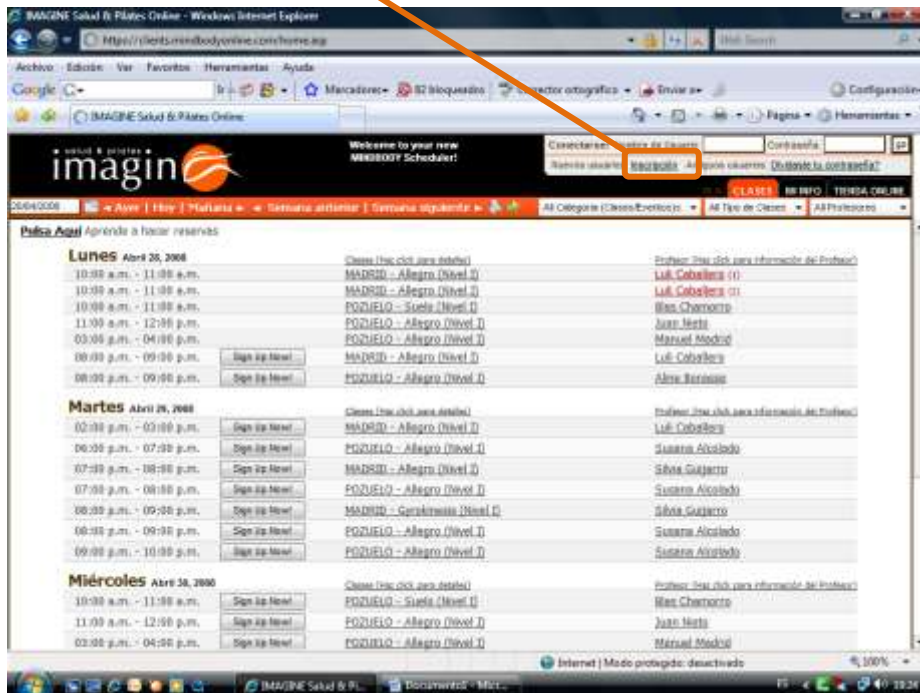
IMAGINE Salud & Pilates Online - Windows Internet Explorer

https://clients.mindbodyonline.com/home.asp

Archivo Edición Ver Favoritos Herramientas Ayuda

Google G-

Marcadores 82 bloqueados Corrector ortográfico Enviar a

Configuración

IMAGINE Salud & Pilates Online

Página Herramientas

salud & pilates
imagin

Welcome to your new MINDBODY Scheduler!

Conectarse: Nombre de Usuario Contraseña

Nuevos usuarios: Inscripción Antiguos usuarios: Olvidaste tu contraseña?

CLASES MI INFO TIENDA ONLINE

28/04/2008 « Ayer | Hoy | Mañana » « Semana anterior | Semana siguiente »

All Categoría (Clases/Eventos) All Tipo de Clases All Profesores

Pulsa Aquí Aprende a hacer reservas

Lunes Abril 28, 2008

Clases (Haz click para detalles) Profesor (Haz click para información del Profesor)

| | | | |
|---|---|---|---|
| 10:00 a.m. - 11:00 a.m. | | MADRID - Allegro (Nivel I) | Luli Caballero (1) |
| 10:00 a.m. - 11:00 a.m. | | MADRID - Allegro (Nivel I) | Luli Caballero (1) |
| 10:00 a.m. - 11:00 a.m. | | POZUELO - Suelo (Nivel I) | Blas Chamorro |
| 11:00 a.m. - 12:00 p.m. | | POZUELO - Allegro (Nivel I) | Juan Nieto |
| 03:00 p.m. - 04:00 p.m. | | POZUELO - Allegro (Nivel I) | Manuel Madrid |
| 08:00 p.m. - 09:00 p.m. | Sign Up Now! | MADRID - Allegro (Nivel I) | Luli Caballero |
| 08:00 p.m. - 09:00 p.m. | Sign Up Now! | POZUELO - Allegro (Nivel I) | Alma Borrego |

Martes Abril 29, 2008

Clases (Haz click para detalles) Profesor (Haz click para información del Profesor)

| | | | |
|---|---|---|---|
| 02:00 p.m. - 03:00 p.m. | Sign Up Now! | MADRID - Allegro (Nivel I) | Luli Caballero |
| 06:00 p.m. - 07:00 p.m. | Sign Up Now! | POZUELO - Allegro (Nivel I) | Susana Alcolado |
| 07:00 p.m. - 08:00 p.m. | Sign Up Now! | MADRID - Allegro (Nivel I) | Silvia Guijarro |
| 07:00 p.m. - 08:00 p.m. | Sign Up Now! | POZUELO - Allegro (Nivel I) | Susana Alcolado |
| 08:00 p.m. - 09:00 p.m. | Sign Up Now! | MADRID - Gyrokinesis (Nivel I) | Silvia Guijarro |
| 08:00 p.m. - 09:00 p.m. | Sign Up Now! | POZUELO - Allegro (Nivel I) | Susana Alcolado |
| 09:00 p.m. - 10:00 p.m. | Sign Up Now! | POZUELO - Allegro (Nivel I) | Susana Alcolado |

Miércoles Abril 30, 2008

Clases (Haz click para detalles) Profesor (Haz click para información del Profesor)

| | | | |
|---|---|---|---|
| 10:00 a.m. - 11:00 a.m. | Sign Up Now! | POZUELO - Suelo (Nivel I) | Blas Chamorro |
| 11:00 a.m. - 12:00 p.m. | Sign Up Now! | POZUELO - Allegro (Nivel I) | Juan Nieto |
| 03:00 p.m. - 04:00 p.m. | Sign Up Now! | POZUELO - Allegro (Nivel I) | Manuel Madrid |

Internet | Modo protegido: desactivado 100%

IMAGINE Salud & Pi... Documento1 - Micr... 19:20